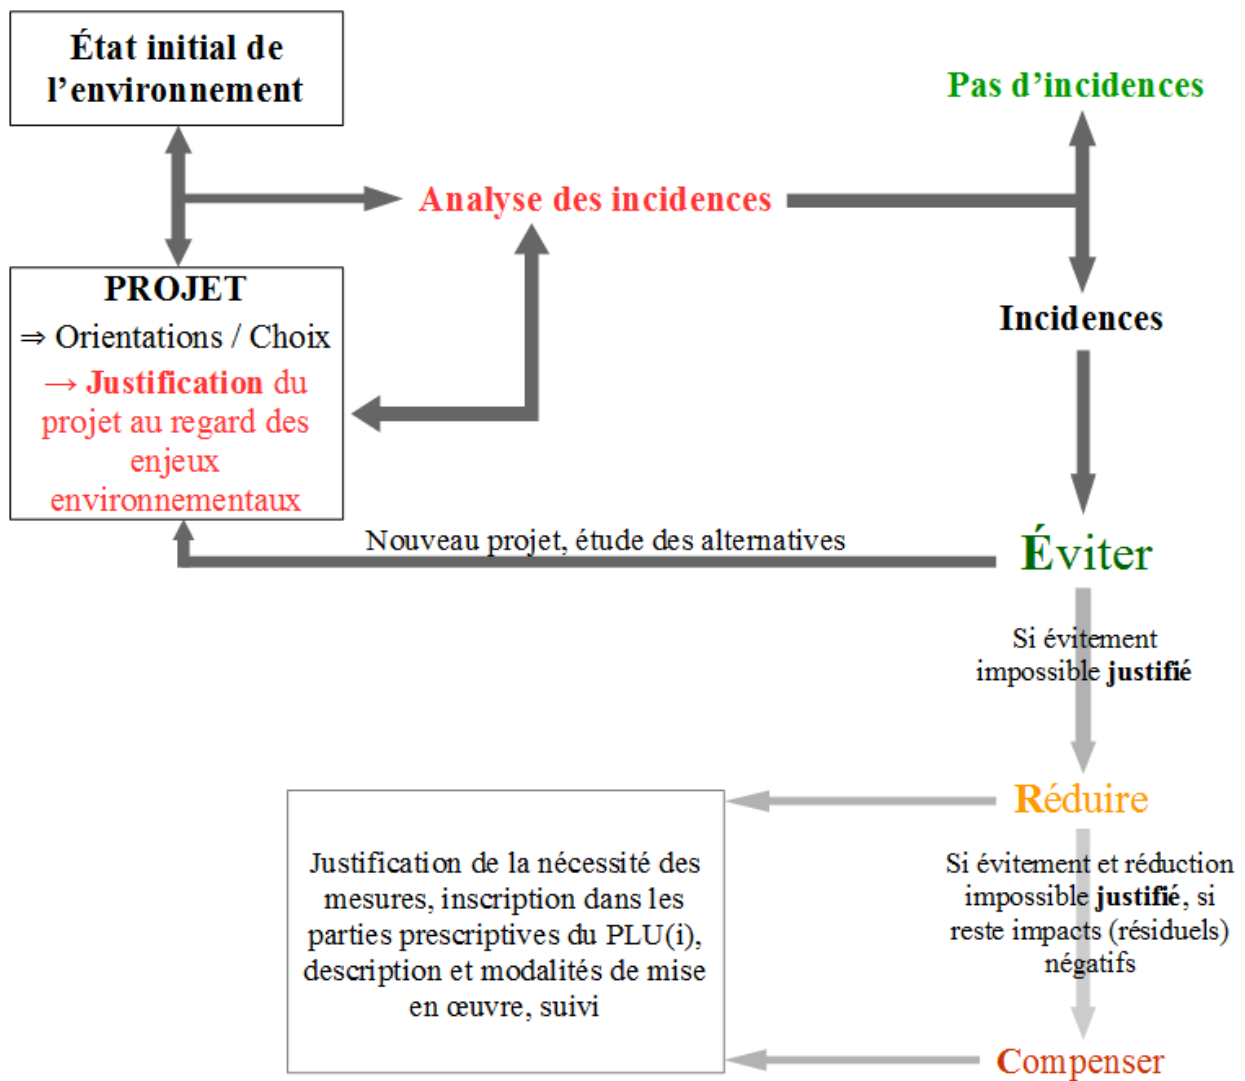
État initial de l'environnement

Analyse des incidences

Pas d'incidences

PROJET
⇒ Orientations / Choix
→ Justification du projet au regard des enjeux environnementaux

Incidences

Nouveau projet, étude des alternatives

Éviter

Si évitement impossible **justifié**

Réduire

Justification de la nécessité des mesures, inscription dans les parties prescriptives du PLU(i), description et modalités de mise en œuvre, suivi

Si évitement et réduction impossible **justifié**, si reste impacts (résiduels) négatifs

Compenser